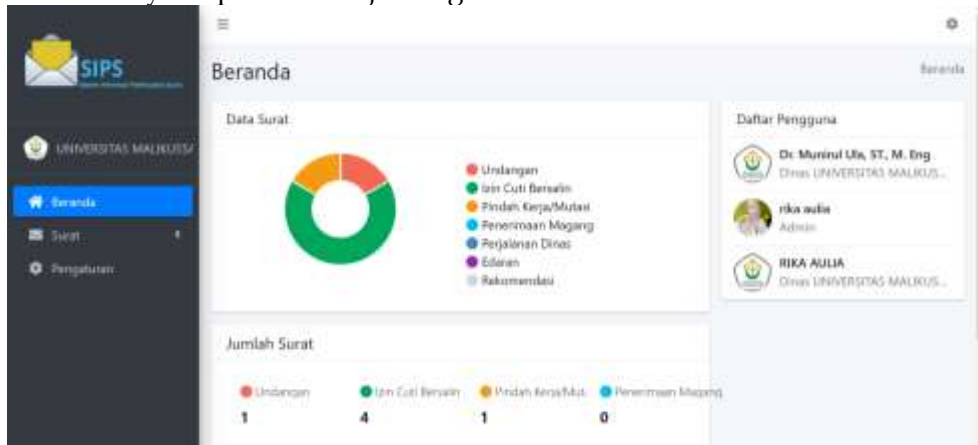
SIPS

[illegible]

UNIVERSITAS MALIKUSSA

Beranda

Surat

Pengaturan

≡

Beranda

Beranda

Data Surat

Undangan
Izin Cuti Bersalin
Pindah Kerja/Mutasi
Penerimaan Magang
Perjalanan Dinas
Edaran
Rekomendasi

Daftar Pengguna

Dr. Muninul Ula, ST., M. Eng
Dinas UNIVERSITAS MALIKUS...

rika aulia
Admin

RIKA AULIA
Dinas UNIVERSITAS MALIKUS...

Jumlah Surat

| Undangan | Izin Cuti Bersalin | Pindah Kerja/Mut. | Penerimaan Magang |
|---|---|---|---|
| 1 | 4 | 1 | 0 |